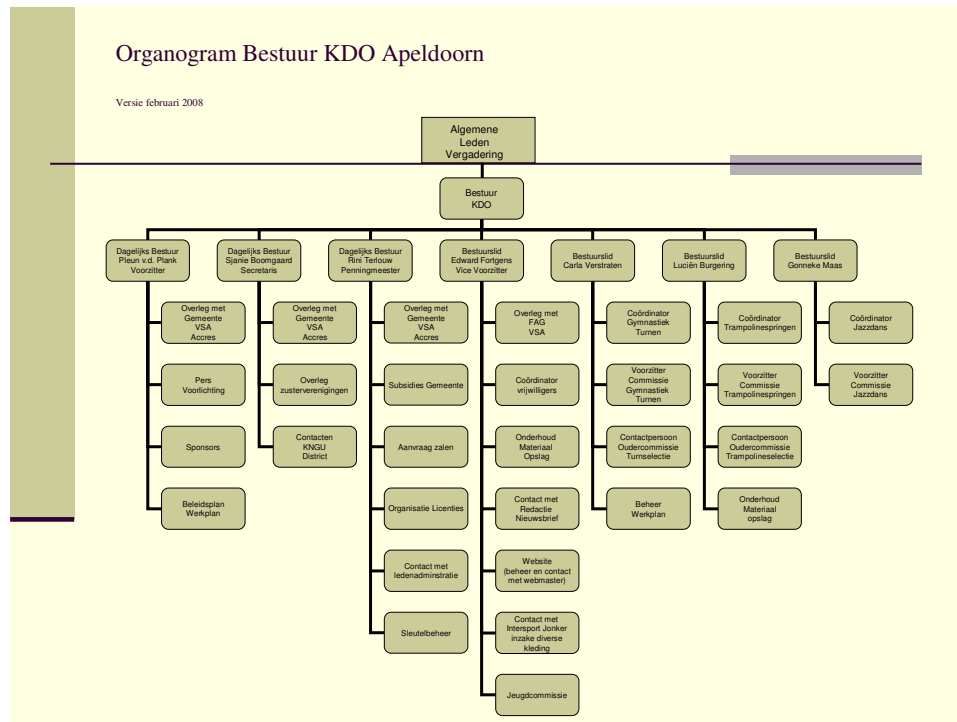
Organogram Bestuur KDO Apeldoorn

Versie februari 2008

Algemene Leden Vergadering

Bestuur KDO

Dagelijks Bestuur Pleun v.d. Plank Voorzitter

Overleg met Gemeente VSA Accres

Pers Voorlichting

Sponsors

Beleidsplan Werkplan

Dagelijks Bestuur Sjanie Boomgaard Secretaris

Overleg met Gemeente VSA Accres

Overleg zusterverenigingen

Contacten KNGU District

Dagelijks Bestuur Rini Terlouw Penningmeester

Overleg met Gemeente VSA Accres

Subsidies Gemeente

Aanvraag zalen

Organisatie Licenties

Contact met ledenadminstratie

Sleutelbeheer

Bestuurslid Edward Fortgens Vice Voorzitter

Overleg met FAG VSA

Coördinator vrijwilligers

Onderhoud Materiaal Opslag

Contact met Redactie Nieuwsbrief

Website (beheer en contact met webmaster)

Contact met Intersport Jonker inzake diverse kleding

Jeugdcommissie

Bestuurslid Carla Verstraten

Coördinator Gymnastiek Turnen

Voorzitter Commissie Gymnastiek Turnen

Contactpersoon Oudercommissie Turnselectie

Beheer Werkplan

Bestuurslid Luciën Burgering

Coördinator Trampolinespringen

Voorzitter Commissie Trampolinespringen

Contactpersoon Oudercommissie Trampolineselectie

Onderhoud Materiaal opslag

Bestuurslid Gonneke Maas

Coördinator Jazzdans

Voorzitter Commissie Jazzdans